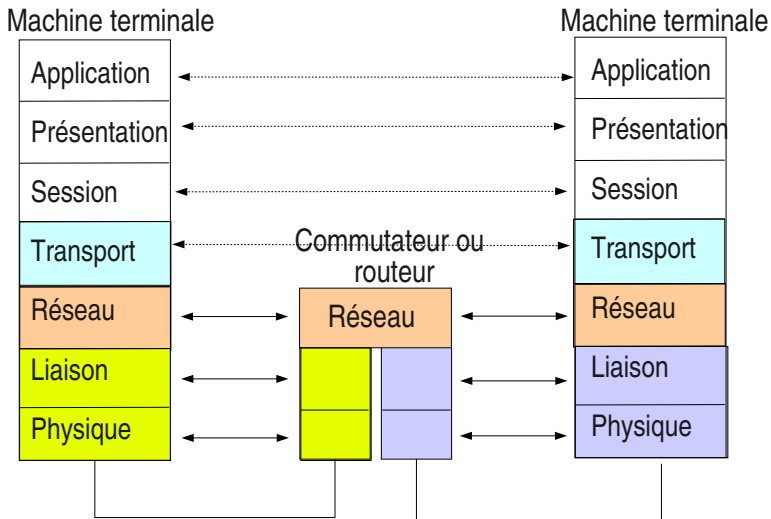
Machine terminale

Application

Présentation

Session

Transport

Réseau

Liaison

Physique

Commutateur ou routeur

Réseau

Machine terminale

Application

Présentation

Session

Transport

Réseau

Liaison

Physique